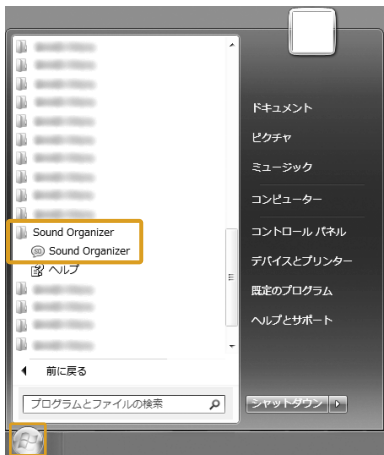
Sound Organizer
Sound Organizer
ヘルプ
前に戻る
プログラムとファイルの検索
ドキュメント
ピクチャ
ミュージック
コンピューター
コントロール パネル
デバイスとプリンター
既定のプログラム
ヘルプとサポート
シャットダウン